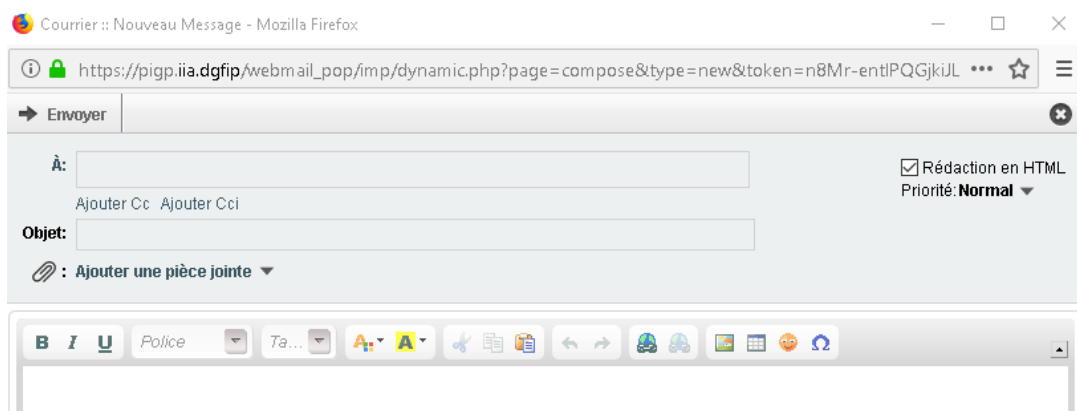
Courrier :: Nouveau Message - Mozilla Firefox

https://pigp.iia.dgfip/webmail_pop/imp/dynamic.php?page=compose&type=new&token=n8Mr-entlPQGjkiJL •••

Envoyer

À:

Ajouter Cc Ajouter Cci

Objet:

: Ajouter une pièce jointe

Rédaction en HTML
Priorité: Normal

B I U Police Ta...